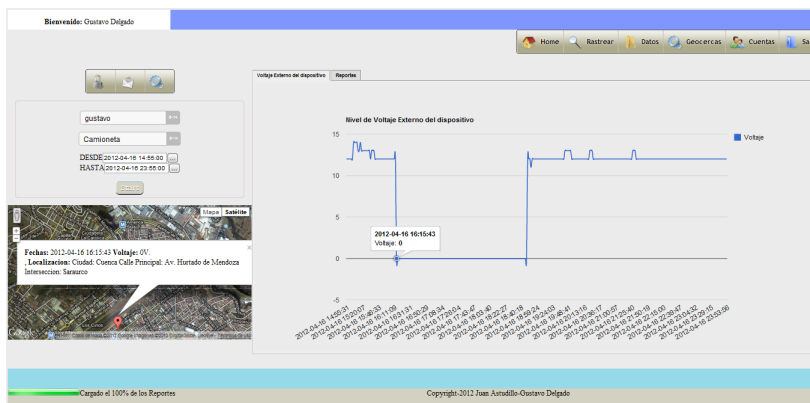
Bienvenido: Gustavo Delgado

Home Rastrear Datos Geocercas Cuentas Sa

gustavo

Camioneta

DESDE 2012-04-16 14:55:00

HASTA 2012-04-16 23:55:00

Mapa Satélite

Fechas: 2012-04-16 16:15:43 Voltaje: 0V.
, Localizacion: Ciudad: Cuenca Calle Principal: Av. Hurtado de Mendoza Interseccion: Sarauro

Voltaje Externo del dispositivo Reportes

Nivel de Voltaje Externo del dispositivo

Voltaje

15

10

5

0

-5

2012-04-16 16:15:43
Voltaje: 0

Cargado el 100% de los Reportes

Copyright-2012 Juan Astudillo-Gustavo Delgado